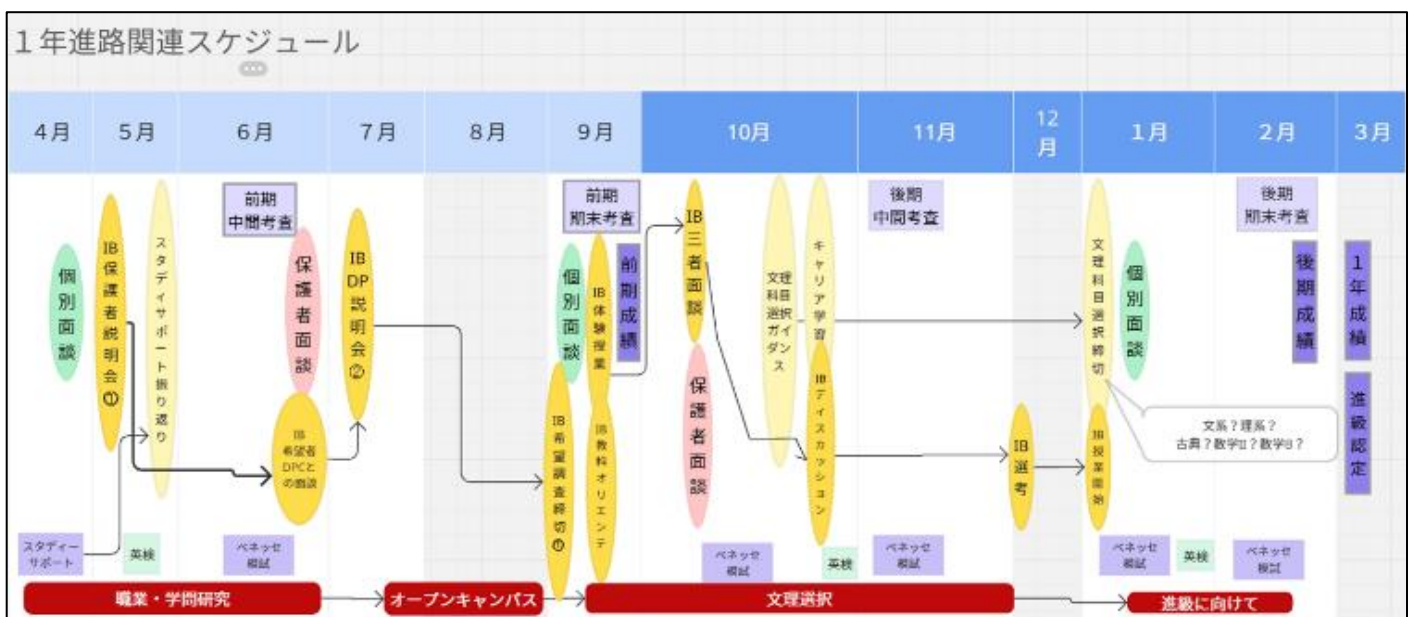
1年進路関連スケジュール

| 4月 | 5月 | 6月 | 7月 | 8月 | 9月 | 10月 | 11月 | 12月 | 1月 | 2月 | 3月 |
|---|---|---|---|---|---|---|---|---|---|---|---|

個別面談

IB保護者説明会①

スタディサポート振り返り

前期中間考査

保護者面談

IB希望者DPCとの面談

IB DP説明会②

前期期末考査

個別面談

IB体験授業

前期成績

IB希望調査締切①

IB教科オリエンテ

IB三者面談

保護者面談

文理科目選択ガイダンス

キャリア学習

IBディスカッション

後期中間考査

IB選考

文理科目選択締切

個別面談

IB授業開始

文系？理系？
古典？数学II？数学B？

後期期末考査

後期成績

1年成績

進級認定

スタディーサポート

英検

ベネッセ模試

ベネッセ模試

英検

ベネッセ模試

ベネッセ模試

英検

ベネッセ模試

職業・学問研究

オープンキャンパス

文理選択

進級に向けて